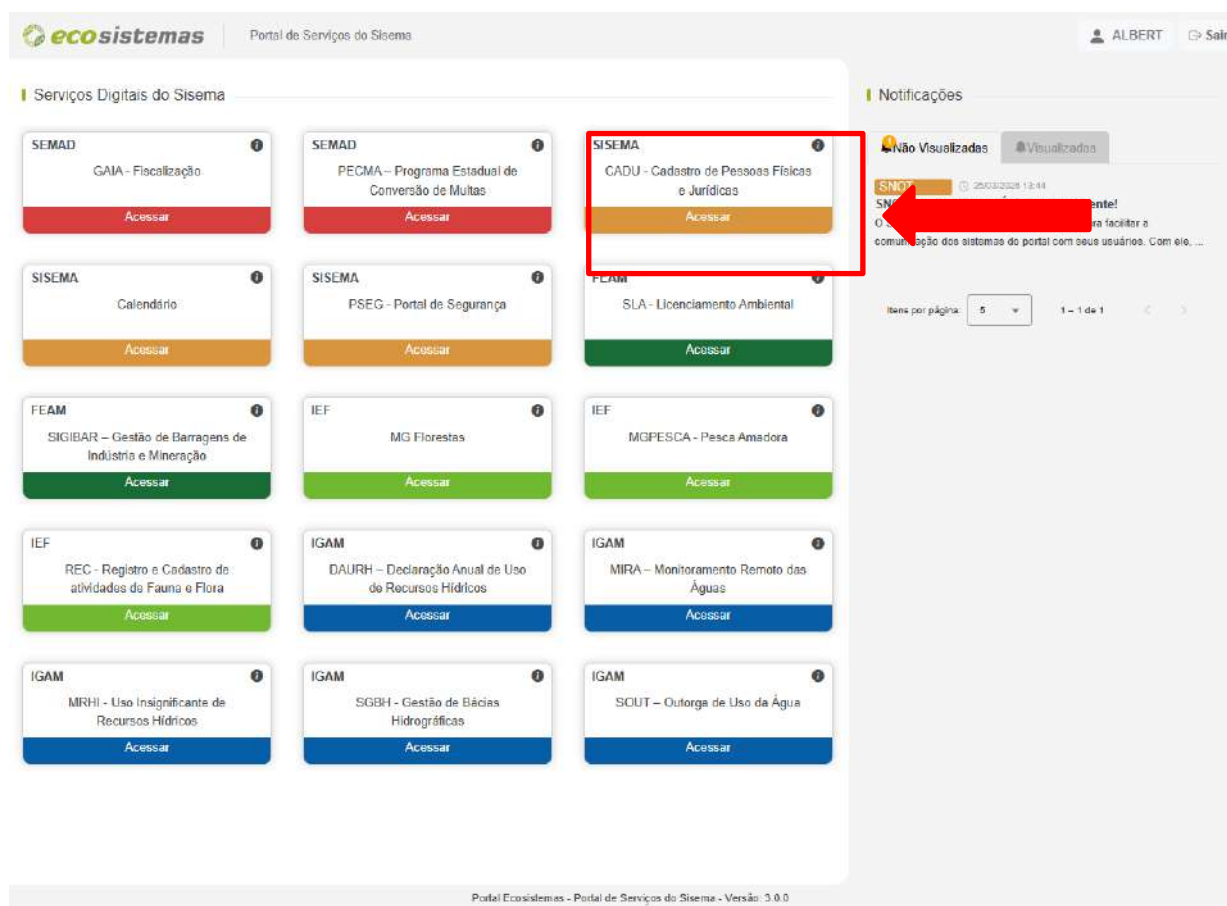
ecosistemas | Portal de Serviços do Sisema

ALBERT Sair

Serviços Digitais do Sisema

SEMAD
GAIA - Fiscalização
Acessar

SEMAD
PECMA – Programa Estadual de Conversão de Multas
Acessar

SISEMA
CADU - Cadastro de Pessoas Físicas e Jurídicas
Acessar

SISEMA
Calendário
Acessar

SISEMA
PSEG - Portal de Segurança
Acessar

FEAM
SLA - Licenciamento Ambiental
Acessar

FEAM
SIGIBAR – Gestão de Barragens de Indústria e Mineração
Acessar

IEF
MG Florestas
Acessar

IEF
MGPESCA - Pesca Amadora
Acessar

IEF
REC - Registro e Cadastro de atividades de Fauna e Flora
Acessar

IGAM
DAURH – Declaração Anual de Uso de Recursos Hídricos
Acessar

IGAM
MIRA – Monitoramento Remoto das Águas
Acessar

IGAM
MRHI - Uso Insignificante de Recursos Hídricos
Acessar

IGAM
SGBH - Gestão de Bácias Hidrográficas
Acessar

IGAM
SOUT – Outorga de Uso da Água
Acessar

Notificações

Não Visualizadas | Visualizadas

SNOT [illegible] 25/03/2026 13:44
SN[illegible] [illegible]ente!
O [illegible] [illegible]ra facilitar a comun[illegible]ação dos sistemas do portal com seus usuários. Com ele, ...

Itens por página: 5 | 1 – 1 de 1

Portal Ecosistemas - Portal de Serviços do Sisema - Versão: 3.0.0